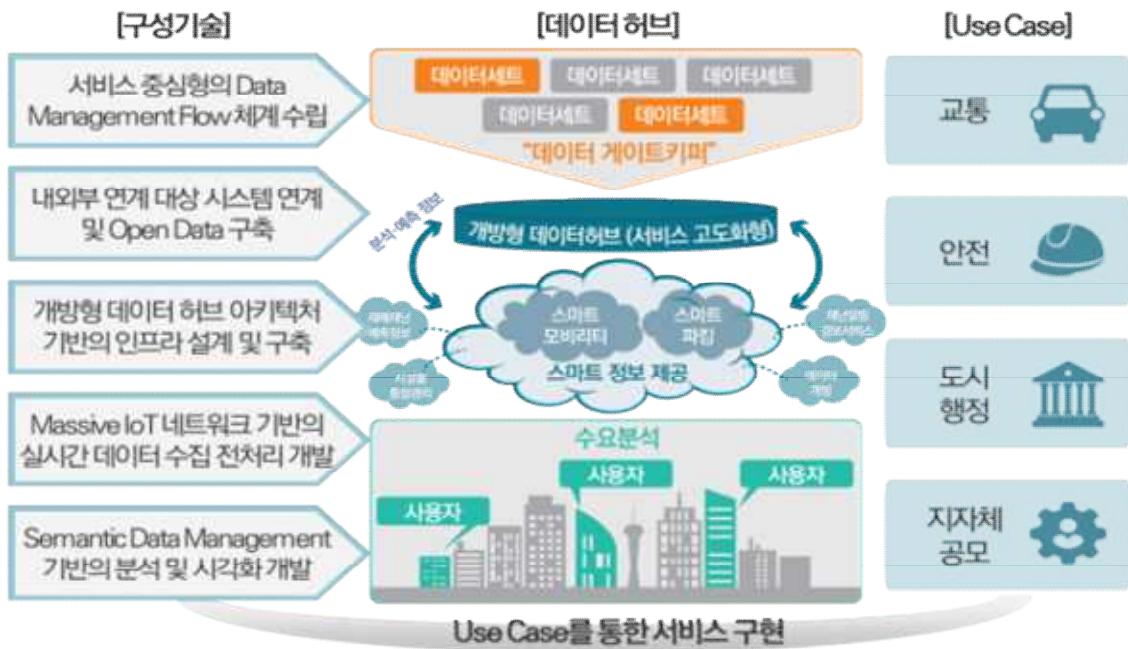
[구성기술]

서비스 중심형의 Data Management Flow 체계 수립

내외부 연계 대상 시스템 연계 및 Open Data 구축

개방형 데이터 허브 아키텍처 기반의 인프라 설계 및 구축

Massive IoT 네트워크 기반의 실시간 데이터 수집 전처리 개발

Semantic Data Management 기반의 분석 및 시각화 개발

[데이터 허브]

데이터세트 데이터세트 데이터세트
데이터세트 데이터세트

"데이터 게이트키퍼"

분석·예측 정보

개방형 데이터허브 (서비스 고도화형)

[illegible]

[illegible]

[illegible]

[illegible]

스마트 모빌리티

스마트 파킹

스마트 정보 제공

수요분석

사용자

사용자

사용자

사용자

[Use Case]

교통

안전

도시 행정

지자체 공모

Use Case를 통한 서비스 구현